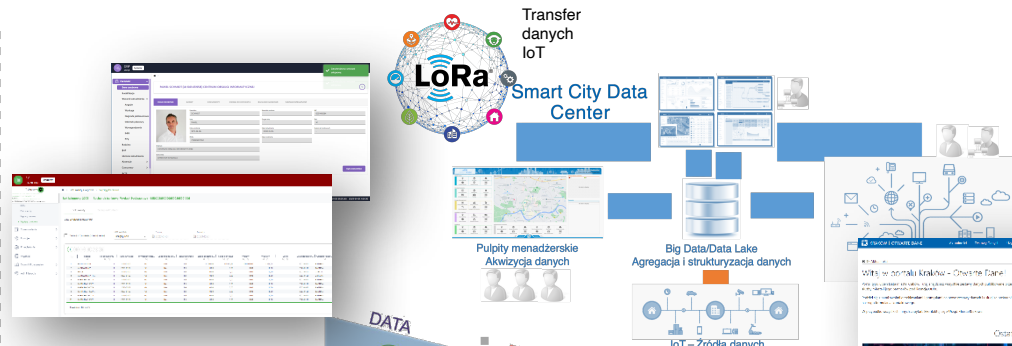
Transfer danych IoT

LoRa

Smart City Data Center

Pulpity menadżerskie
Akwizycja danych

Big Data/Data Lake
Agregacja i strukturyzacja danych

IoT – Źródła danych

DATA

Witaj w portalu Kraków - Otwarte Dane!